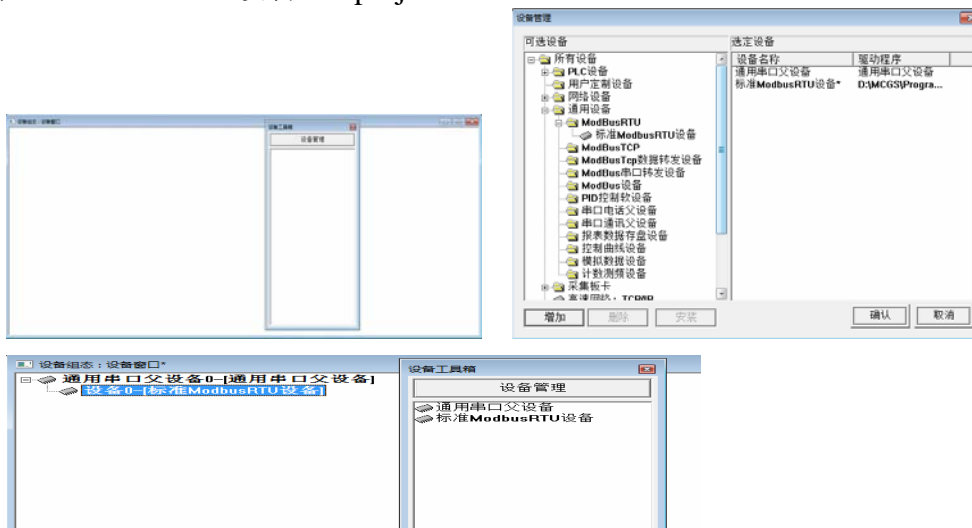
设备管理

可选设备
所有设备
PLC设备
用户定制设备
网络设备
通用设备
ModBusRTU
标准ModbusRTU设备
ModBusTCP
ModBusTcp数据转发设备
ModBus串口转发设备
ModDus设备
PID控制软设备
串口电话父设备
串口通讯父设备
报表数据存盘设备
控制曲线设备
模拟数据设备
计数测频设备
采集板卡
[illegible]

选定设备

| 设备名称 | 驱动程序 |
|---|---|
| 通用串口父设备 | 通用串口父设备 |
| 标准ModbusRTU设备* | D:\MCGS\Progra... |

增加 删除 安装 确认 取消

设备组态：设备窗口
设备工具箱
设备管理

设备组态：设备窗口*
通用串口父设备0--[通用串口父设备]
设备0--[标准ModbusRTU设备]

设备工具箱
设备管理
通用串口父设备
标准ModbusRTU设备